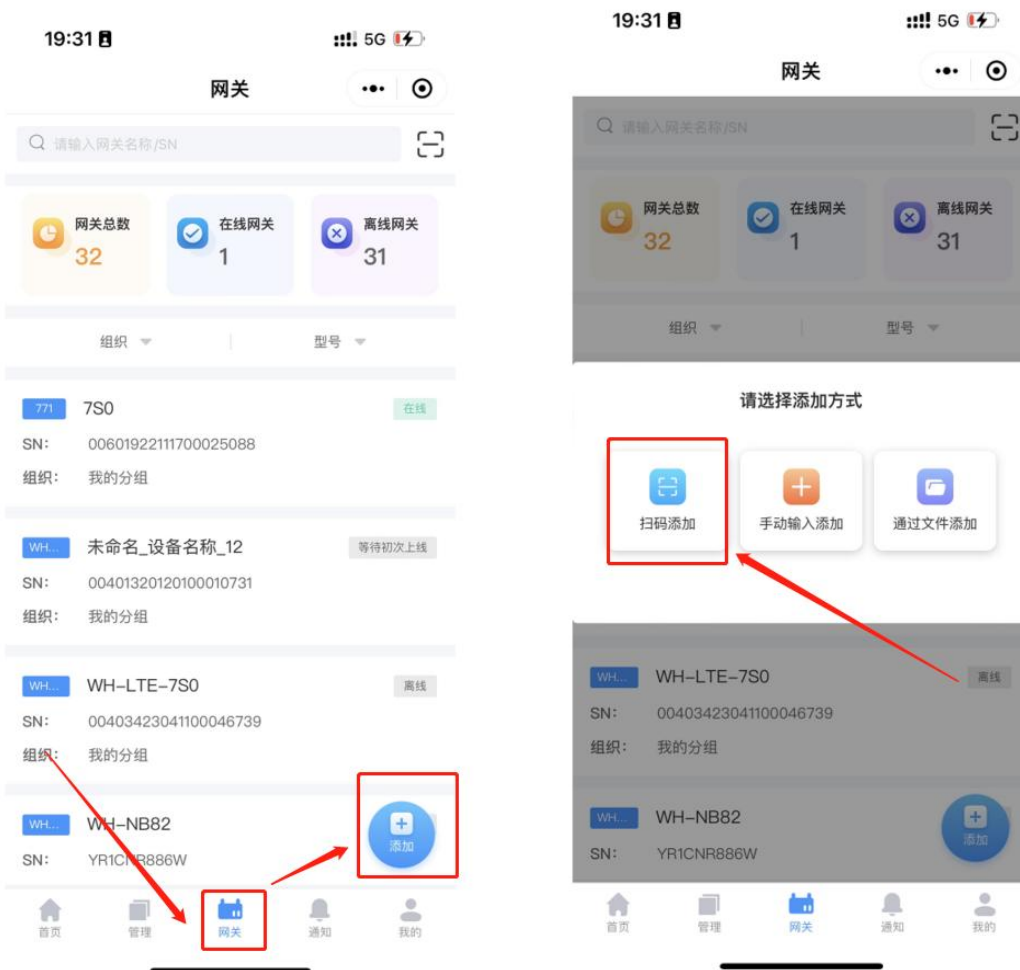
19:31

5G

网关

请输入网关名称/SN

网关总数
32

在线网关
1

离线网关
31

组织

型号

771 7S0
在线
SN: 00601922111700025088
组织: 我的分组

WH... 未命名_设备名称_12
等待初次上线
SN: 00401320120100010731
组织: 我的分组

WH... WH-LTE-7S0
离线
SN: 00403423041100046739
组织: 我的分组

WH... WH-NB82
SN: YR1CNR886W

添加

首页
管理
网关
通知
我的

19:31

5G

网关

请输入网关名称/SN

网关总数
32

在线网关
1

离线网关
31

组织

型号

请选择添加方式

扫码添加

手动输入添加

通过文件添加

WH... WH-LTE-7S0
离线
SN: 00403423041100046739
组织: 我的分组

WH... WH-NB82
SN: YR1CNR886W

添加

首页
管理
网关
通知
我的